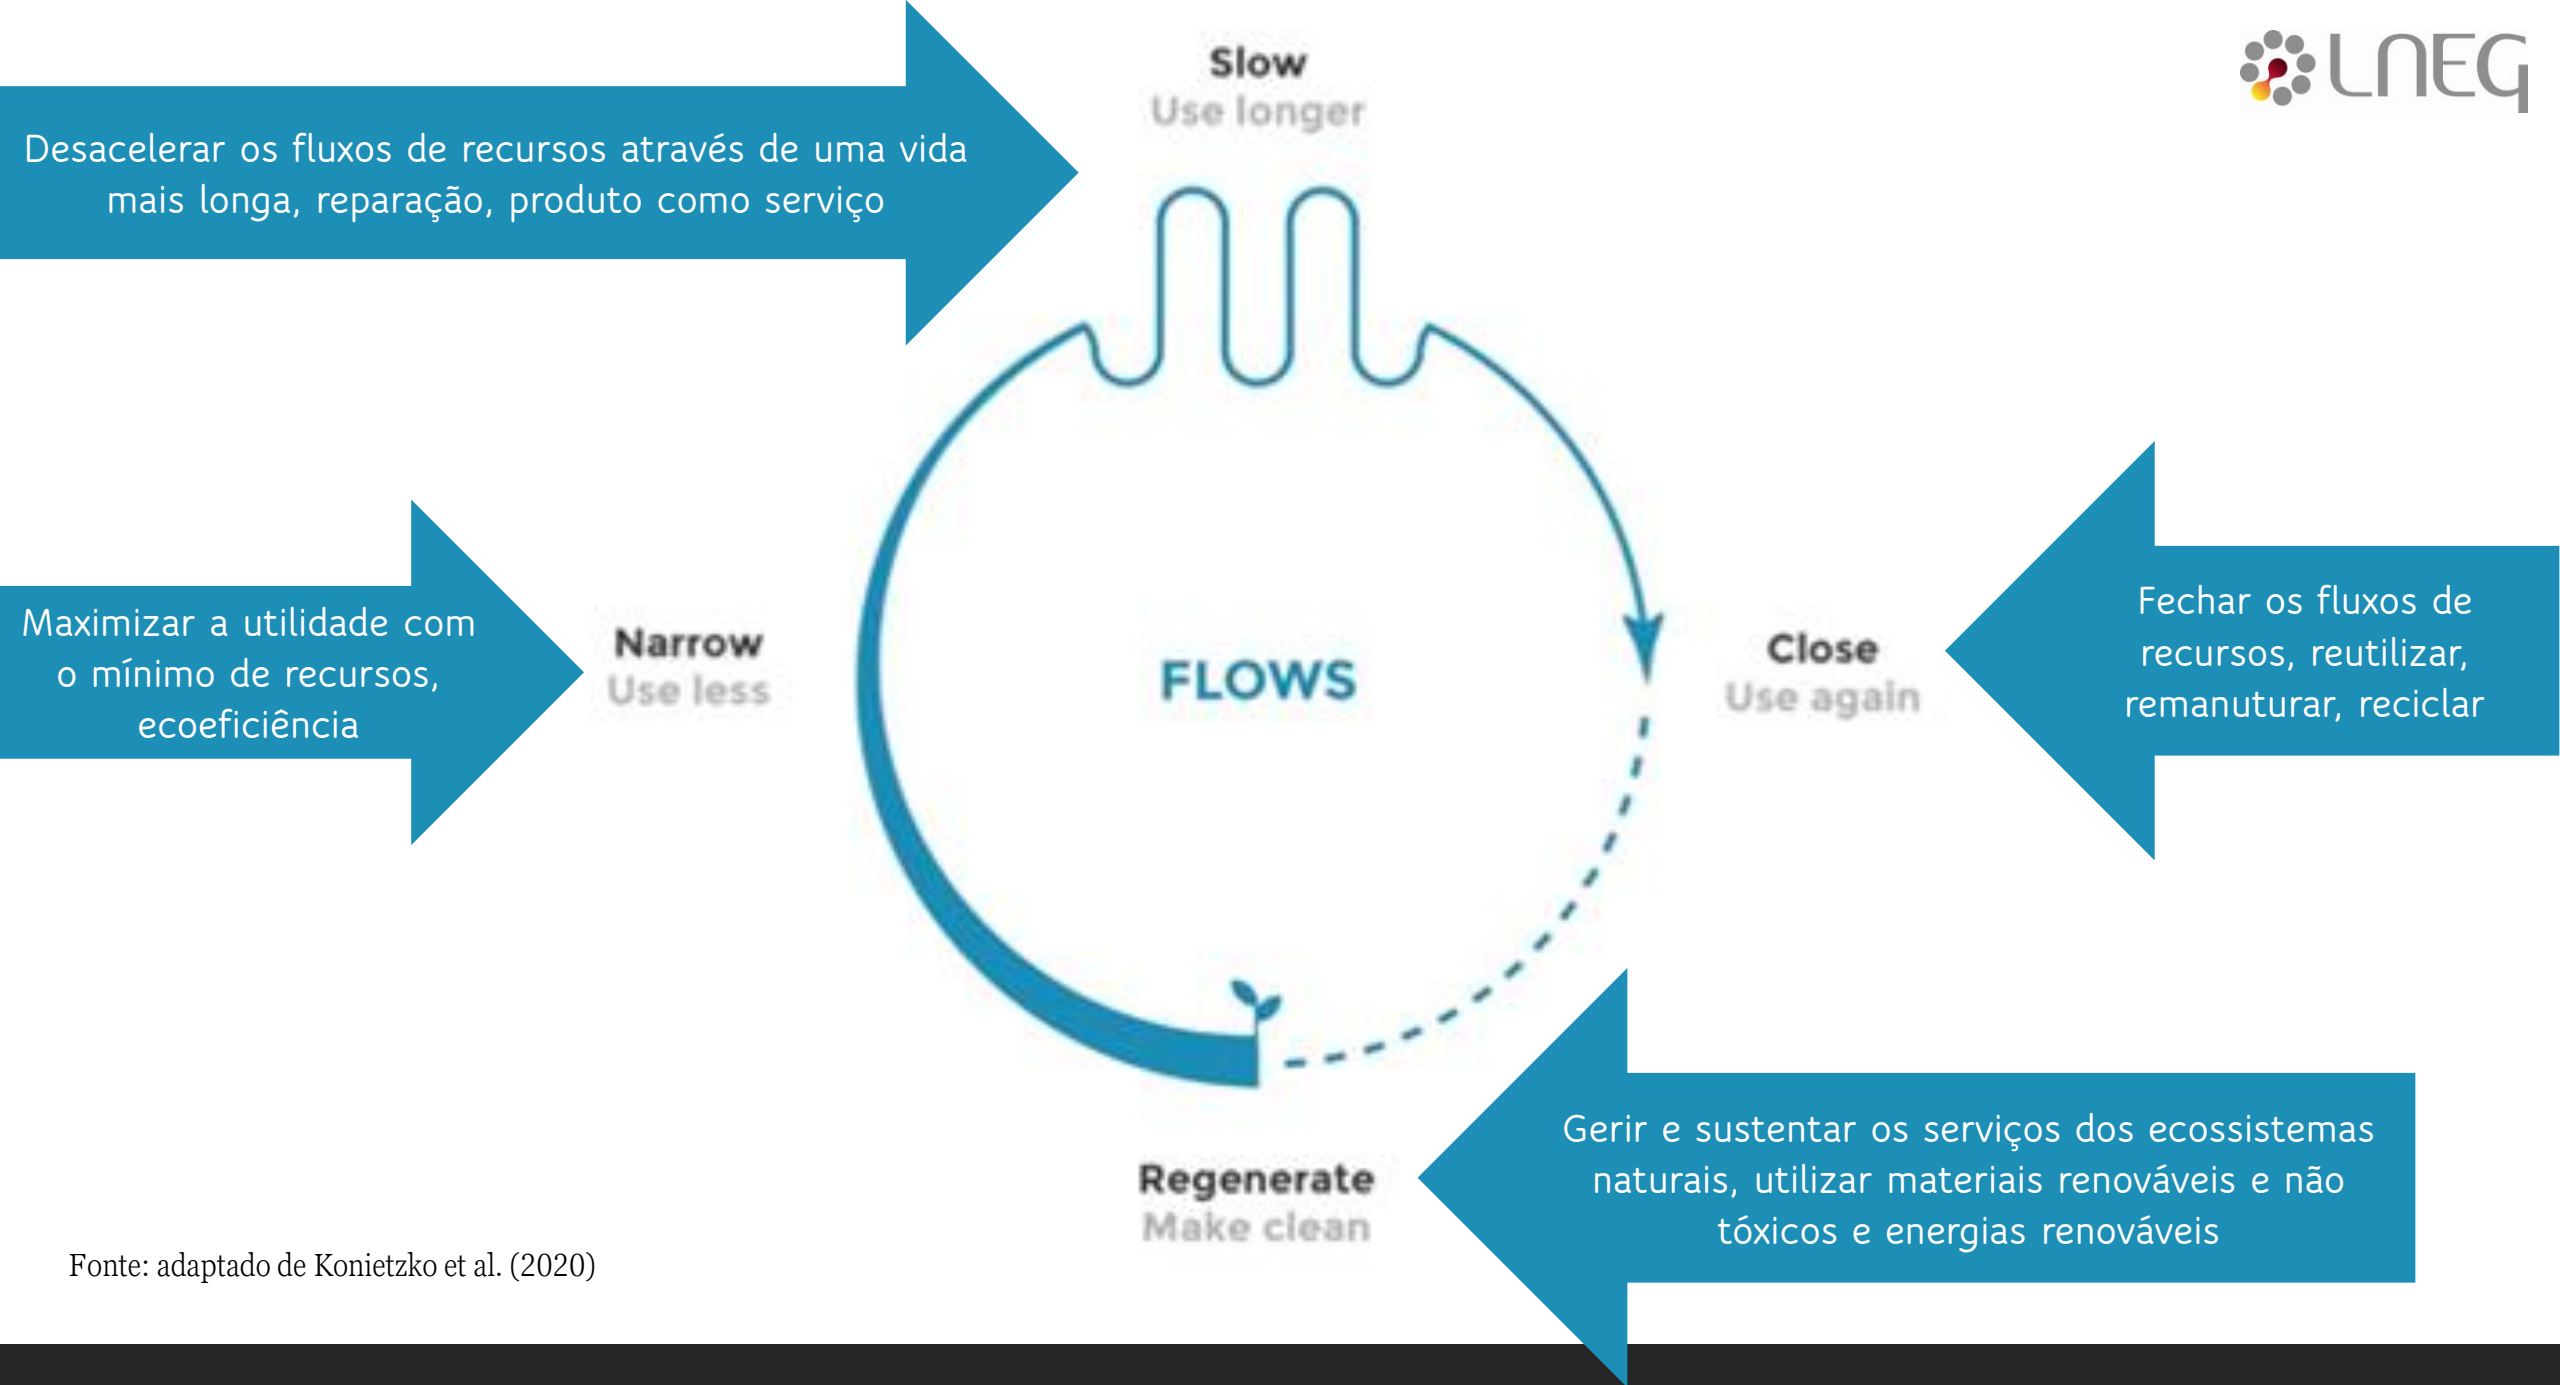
LNEG

Desacelerar os fluxos de recursos através de uma vida mais longa, reparação, produto como serviço

Slow
Use longer

Maximizar a utilidade com o mínimo de recursos, ecoeficiência

Narrow
Use less

FLOWS

Close
Use again

Fechar os fluxos de recursos, reutilizar, remanuturar, reciclar

Regenerate
Make clean

Gerir e sustentar os serviços dos ecossistemas naturais, utilizar materiais renováveis e não tóxicos e energias renováveis

Fonte: adaptado de Konietzko et al. (2020)